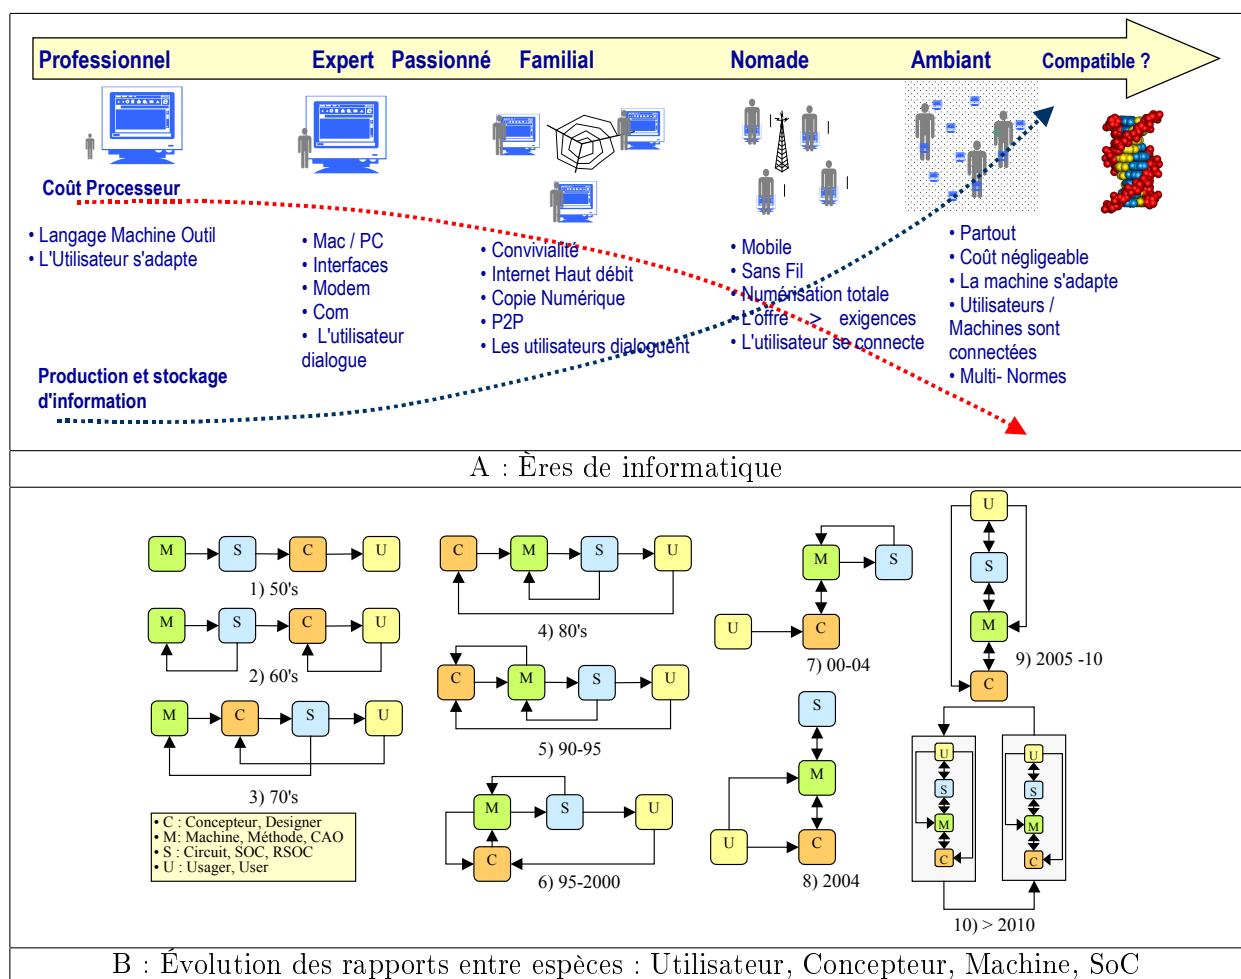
Professionnel Expert Passionné Familial Nomade Ambiant Compatible ?

Coût Processeur

• Langage Machine Outil
• L'Utilisateur s'adapte

• Mac / PC
• Interfaces
• Modem
• Com
• L'utilisateur dialogue

• Convivialité
• Internet Haut débit
• Copie Numérique
• P2P
• Les utilisateurs dialoguent

• Mobile
• Sans Fil
• Numérisation totale
• L'offre > exigences
• L'utilisateur se connecte

• Partout
• Coût négligeable
• La machine s'adapte
• Utilisateurs / Machines sont connectées
• Multi- Normes

Production et stockage d'information

A : Ères de informatique

M S C U
1) 50's

M S C U
2) 60's

M C S U
3) 70's

C M S U
4) 80's

C M S U
5) 90-95

M S U C
6) 95-2000

M S U C
7) 00-04

S M U C
8) 2004

U S M C
9) 2005 -10

U S M C U S M C
10) > 2010

• C : Concepteur, Designer
• M: Machine, Méthode, CAO
• S : Circuit, SOC, RSOC
• U : Usager, User

B : Évolution des rapports entre espèces : Utilisateur, Concepteur, Machine, SoC